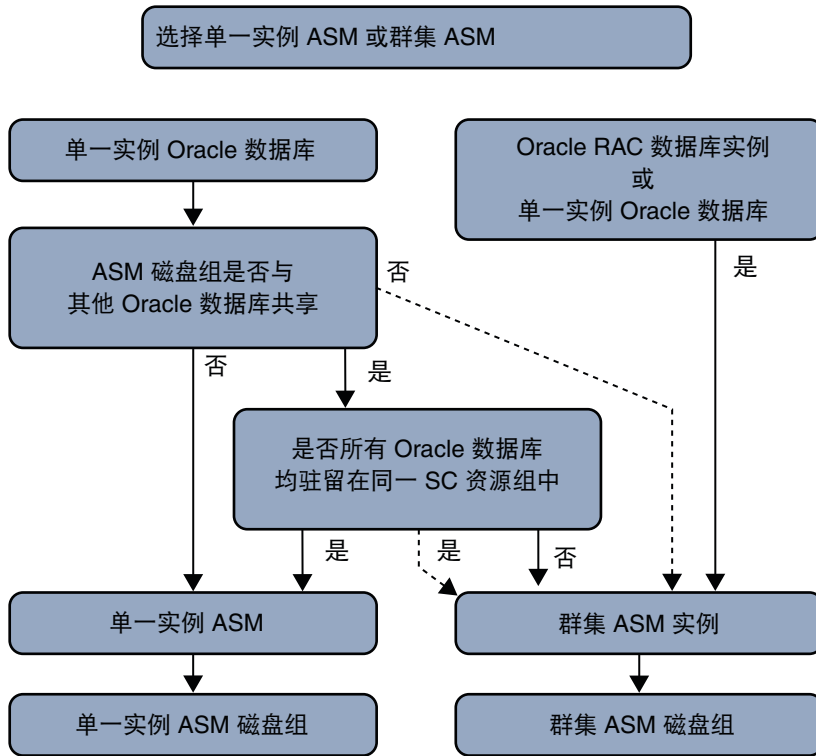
选择单一实例 ASM 或群集 ASM

单一实例 Oracle 数据库

Oracle RAC 数据库实例
或
单一实例 Oracle 数据库

ASM 磁盘组是否与其他 Oracle 数据库共享

否

是

否

是

是否所有 Oracle 数据库均驻留在同一 SC 资源组中

是

是

否

单一实例 ASM

群集 ASM 实例

单一实例 ASM 磁盘组

群集 ASM 磁盘组